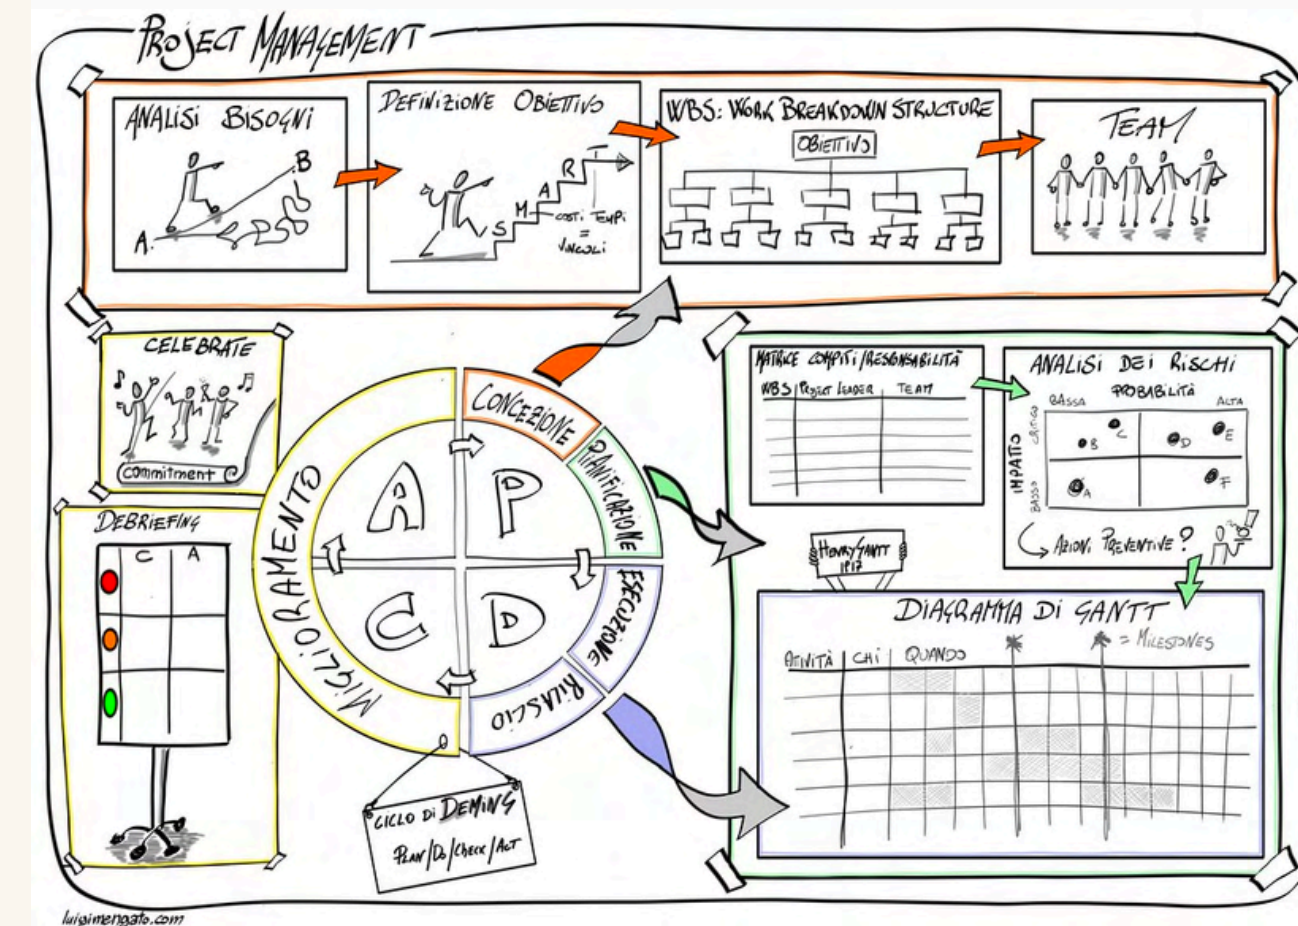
PROJECT MANAGEMENT

ANALISI BISOGNI

A.

B

DEFINIZIONE OBIETTIVO

S M A R T

COSTI TEMPI = VINCOLI

WBS: WORK BREAKDOWN STRUCTURE

OBIETTIVO

TEAM

CELEBRATE

commitment

DEBRIEFING

C A

MIGLIORAMENTO

CONCEZIONE

PIANIFICAZIONE

ESECUZIONE

RILASCIO

A P

C D

CICLO DI DEMING

PLAN / DO / CHECK / ACT

MATRICE COMPITI / RESPONSABILITÀ

WBS | PROJECT LEADER | TEAM

ANALISI DEI RISCHI

PROBABILITÀ

BASSA ALTA

IMPATTO

CRITICO

BASSO

B C D E A F

AZIONI PREVENTIVE ?

HENRY GANTT 1917

DIAGRAMMA DI GANTT

= MILESTONES

ATTIVITÀ | CHI | QUANDO

luisimengato.com